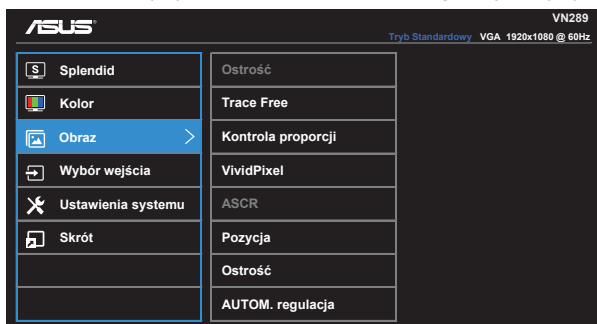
ASUS

VN289

Tryb Standardowy VGA 1920x1080 @ 60Hz

S Splendid
Kolor
Obraz >
Wybór wejścia
Ustawienia systemu
Skrót

Ostrość
Trace Free
Kontrola proporcji
VividPixel
ASCR
Pozycja
Ostrość
AUTOM. regulacja